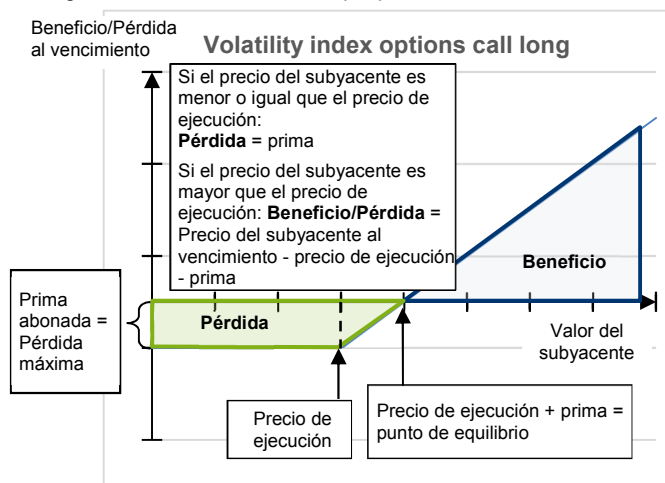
Beneficio/Pérdida al vencimiento

Volatility index options call long

Si el precio del subyacente es menor o igual que el precio de ejecución:
**Pérdida** = prima

Si el precio del subyacente es mayor que el precio de ejecución: **Beneficio/Pérdida** = Precio del subyacente al vencimiento - precio de ejecución - prima

Beneficio

Prima abonada = Pérdida máxima

Pérdida

Valor del subyacente

Precio de ejecución

Precio de ejecución + prima = punto de equilibrio